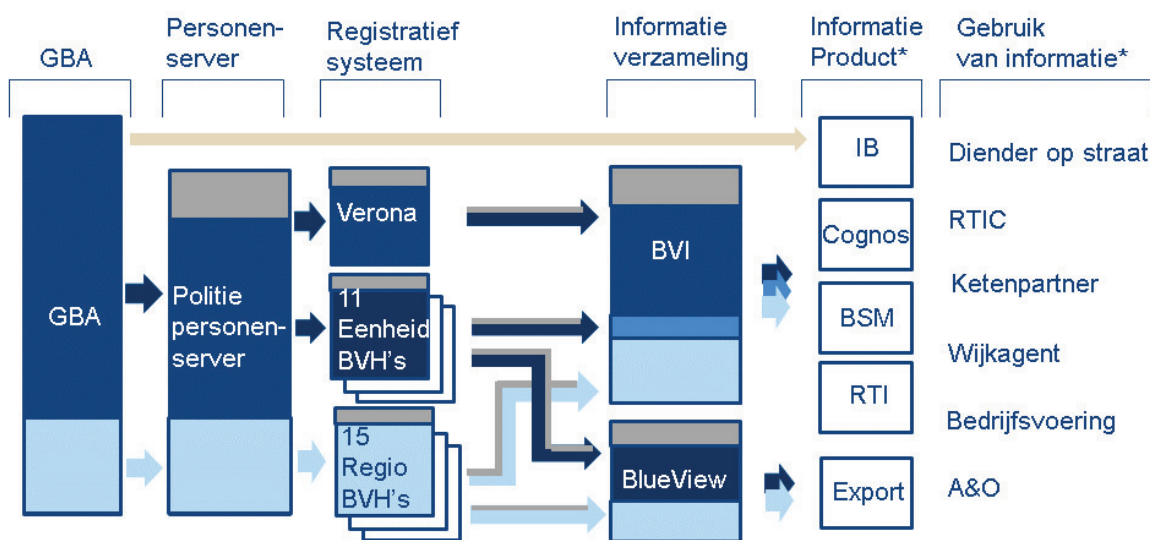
GBA

Personenserver

Registratief systeem

Informatie verzameling

Informatie Product*

Gebruik van informatie*

GBA

Politie personenserver

Verona

11 Eenheid BVH's

15 Regio BVH's

BVI

BlueView

IB

Cognos

BSM

RTI

Export

Diender op straat

RTIC

Ketenpartner

Wijkagent

Bedrijfsvoering

A&O